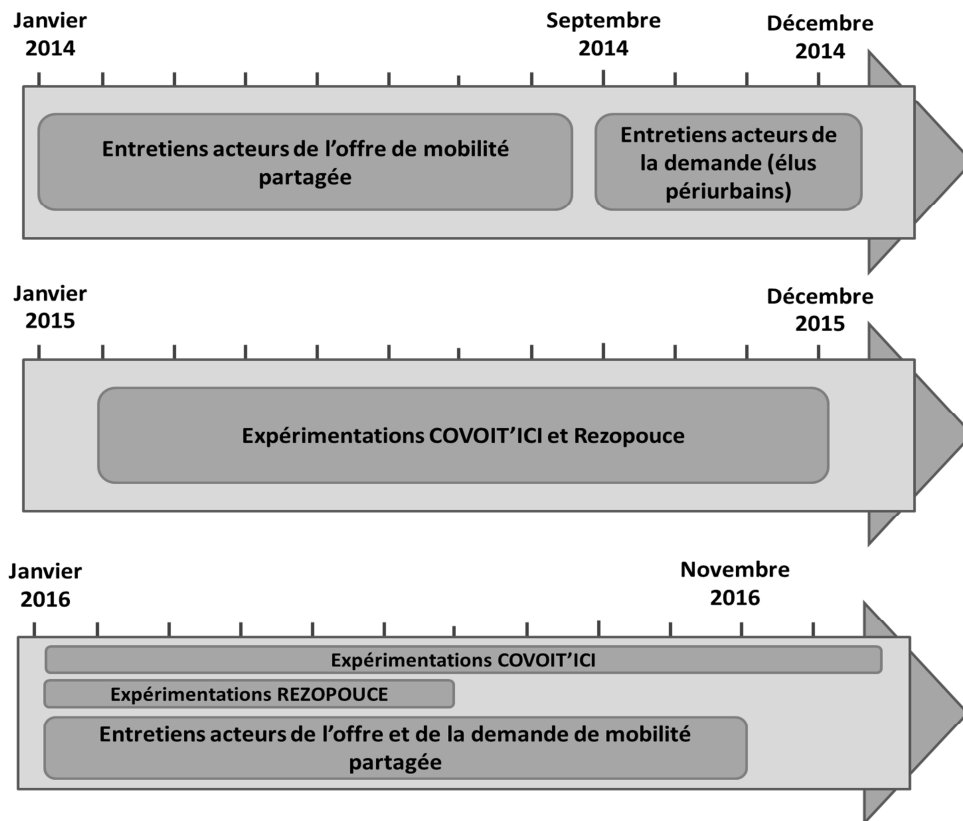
Janvier 2014

Septembre 2014

Décembre 2014

Entretiens acteurs de l'offre de mobilité partagée

Entretiens acteurs de la demande (élus périurbains)

Janvier 2015

Décembre 2015

Expérimentations COVOIT'ICI et Rezopouce

Janvier 2016

Novembre 2016

Expérimentations COVOIT'ICI

Expérimentations REZOPOUCE

Entretiens acteurs de l'offre et de la demande de mobilité partagée